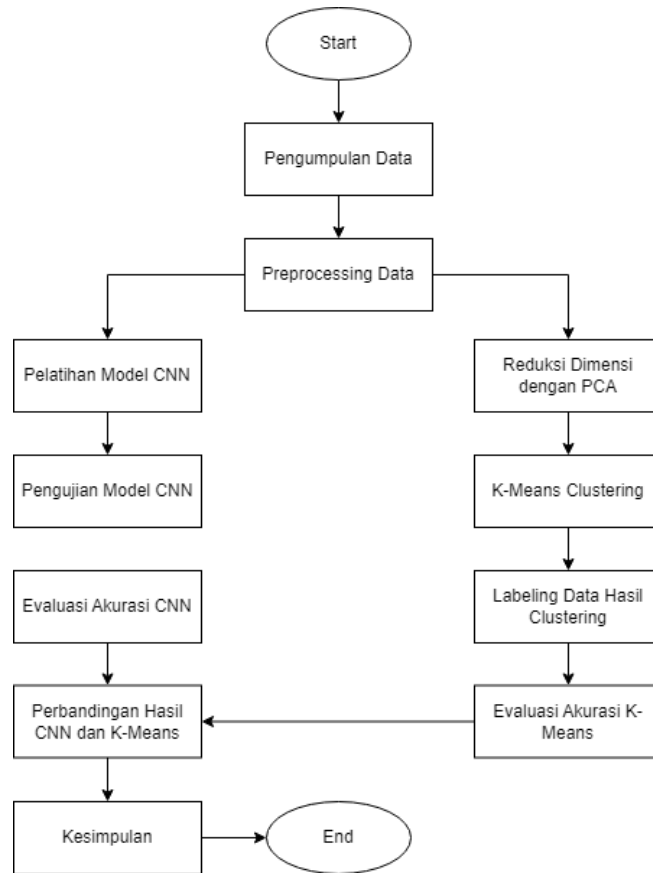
Start

Pengumpulan Data

Preprocessing Data

Pelatihan Model CNN

Pengujian Model CNN

Evaluasi Akurasi CNN

Perbandingan Hasil CNN dan K-Means

Kesimpulan

End

Reduksi Dimensi dengan PCA

K-Means Clustering

Labeling Data Hasil Clustering

Evaluasi Akurasi K-Means